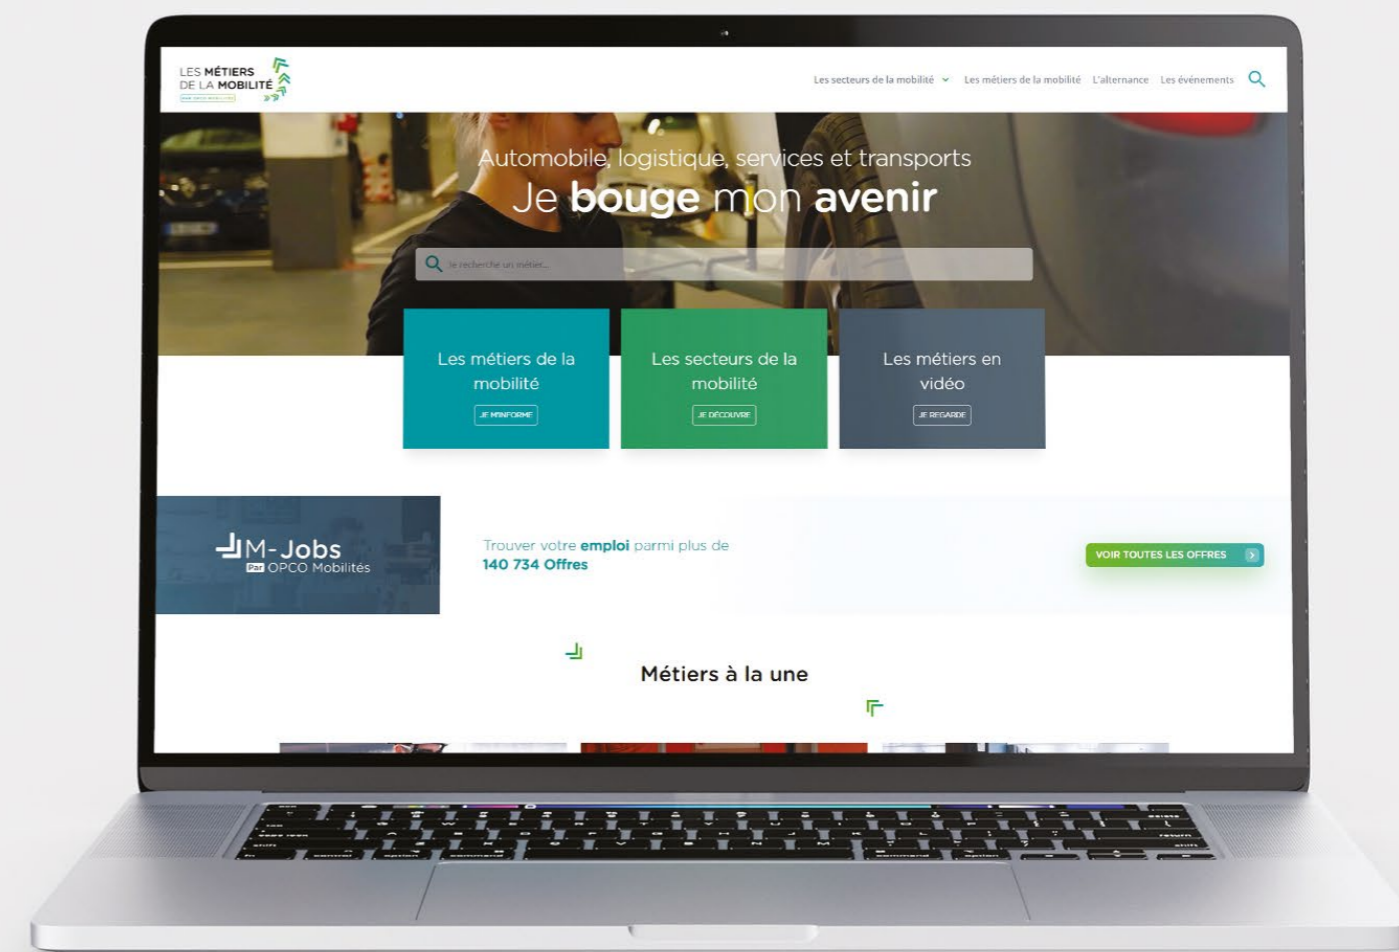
LES MÉTIERS DE LA MOBILITÉ
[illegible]

Les secteurs de la mobilité Les métiers de la mobilité L'alternance Les événements

Automobile, logistique, services et transports
Je **bouge** mon **avenir**

Je recherche un métier...

Les métiers de la mobilité
JE M'INFORME

Les secteurs de la mobilité
JE DÉCOUVRE

Les métiers en vidéo
JE REGARDE

M-Jobs
Par OPCO Mobilités

Trouver votre **emploi** parmi plus de **140 734 Offres**

VOIR TOUTES LES OFFRES

Métiers à la une